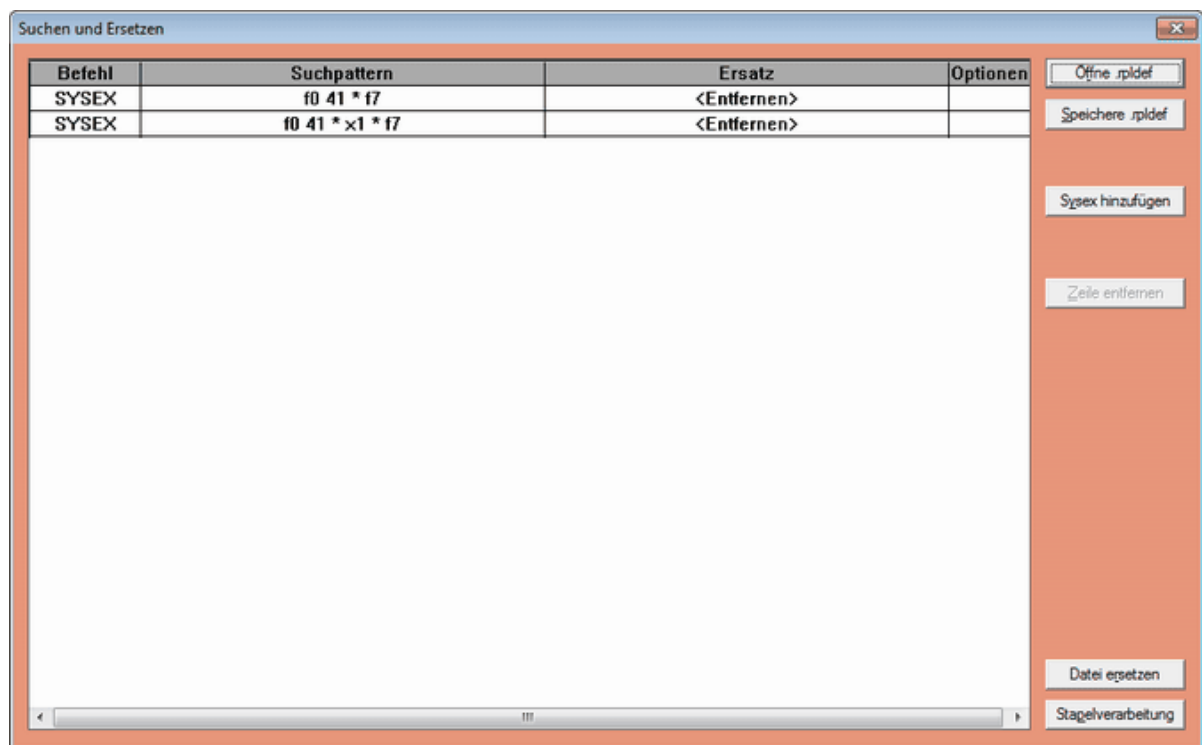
Suchen und Ersetzen

| Befehl | Suchpattern | Ersatz | Optionen |
|---|---|---|---|
| SYSEX | f0 41 * f7 | <Entfernen> | |
| SYSEX | f0 41 * x1 * f7 | <Entfernen> | |

Öffne .rpldef

Speichere .rpldef

Sysex hinzufügen

Zeile entfernen

Datei ersetzen

Stapelverarbeitung